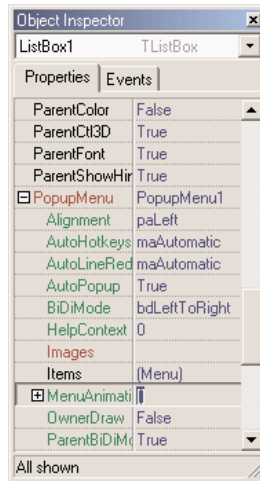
Object Inspector
ListBox1 TListBox
Properties | Events
| ParentColor | False |
|---|---|
| ParentCtl3D | True |
| ParentFont | True |
| ParentShowHir | True |
| ⊟PopupMenu | PopupMenu1 |
| Alignment | paLeft |
| AutoHotkeys | maAutomatic |
| AutoLineRed | maAutomatic |
| AutoPopup | True |
| BiDiMode | bdLeftToRight |
| HelpContext | 0 |
| Images | |
| Items | (Menu) |
| ⊞MenuAnimati | [] |
| OwnerDraw | False |
| ParentBiDiMo | True |
All shown